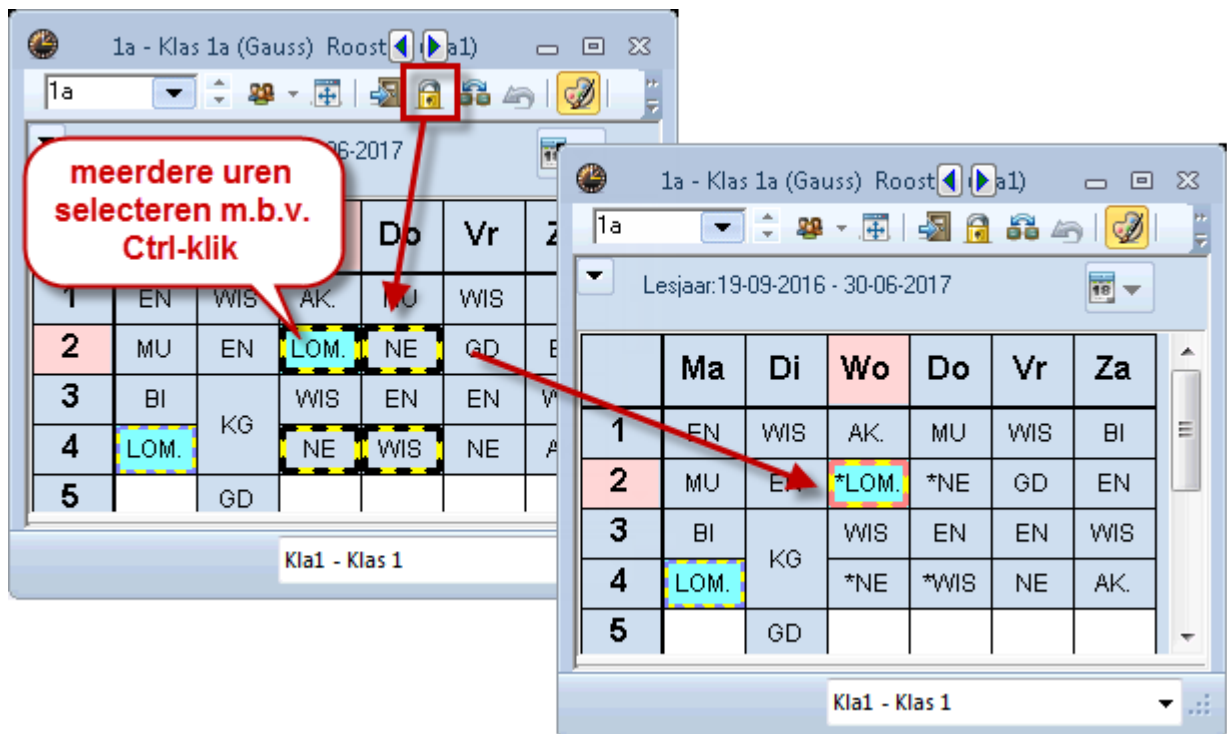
1a - Klas 1a (Gauss) Roost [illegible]a1)

1a

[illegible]6-2017

meerdere uren selecteren m.b.v. Ctrl-klik

| | | | | Do | Vr | Z |
|---|---|---|---|---|---|---|
| 1 | EN | WIS | AK. | MU | WIS | |
| 2 | MU | EN | LOM. | NE | GD | E |
| 3 | BI | KG | WIS | EN | EN | W |
| 4 | LOM. | | NE | WIS | NE | A |
| 5 | | GD | | | | |

Kla1 - Klas 1

1a - Klas 1a (Gauss) Roost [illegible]a1)

1a

Lesjaar:19-09-2016 - 30-06-2017

| | Ma | Di | Wo | Do | Vr | Za |
|---|---|---|---|---|---|---|
| 1 | EN | WIS | AK. | MU | WIS | BI |
| 2 | MU | EN | *LOM. | *NE | GD | EN |
| 3 | BI | KG | WIS | EN | EN | WIS |
| 4 | LOM. | | *NE | *WIS | NE | AK. |
| 5 | | GD | | | | |

Kla1 - Klas 1